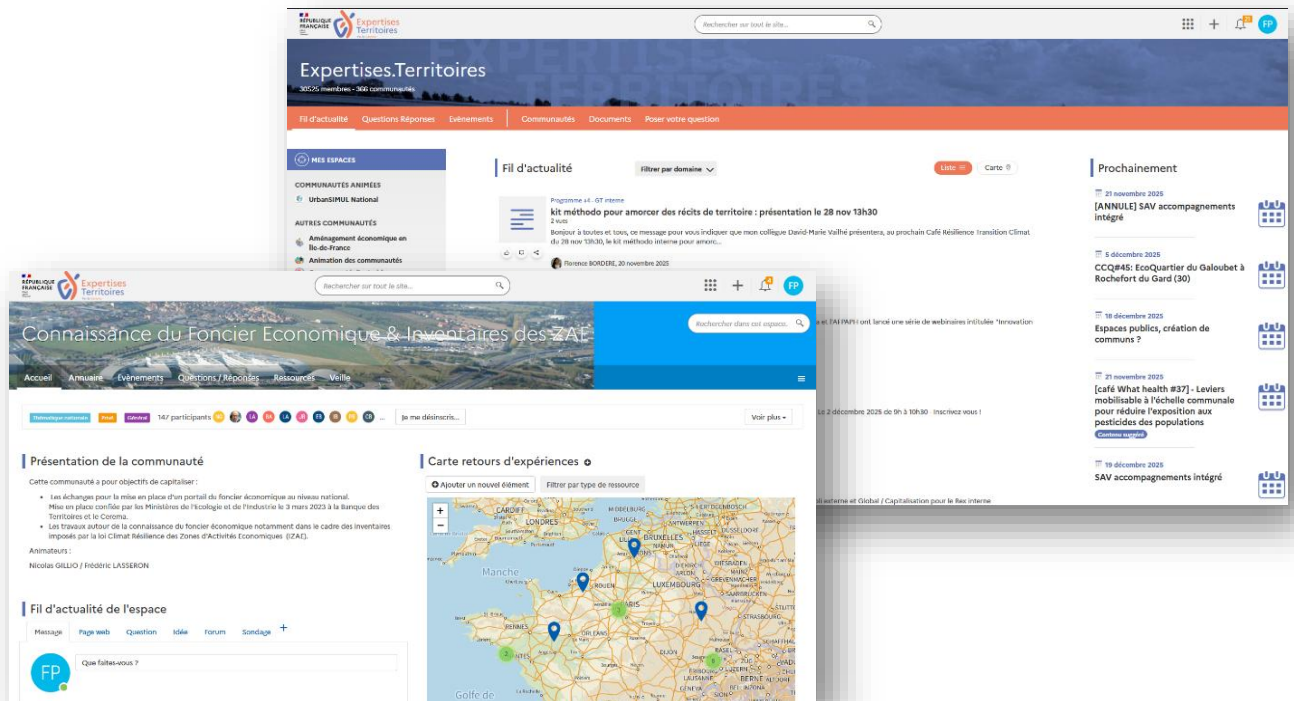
RÉPUBLIQUE FRANÇAISE Expertises Territoires

Rechercher sur tout le site...

FP

Expertises.Territoires
30525 membres - 366 communautés

Fil d'actualité Questions Réponses Evènements Communautés Documents Poser votre question

MES ESPACES

COMMUNAUTÉS ANIMÉES
UrbanSIMUL National

AUTRES COMMUNAUTÉS
Aménagement économique en Île-de-France
Animation des communautés

Fil d'actualité
Filtrer par domaine
Liste Carte

Programme v4 - GT interne
kit méthodo pour amorcer des récits de territoire : présentation le 28 nov 13h30
2 vues
Bonjour à toutes et tous, ce message pour vous indiquer que mon collègue David-Marie Vailhé présentera, au prochain Café Résilience Transition Climat du 28 nov 13h30, le kit méthodo interne pour amorc...
Florence BORDERE, 20 novembre 2025

...a et l'AI PAPH ont lancé une série de webinaires intitulée "Innovation

...le 2 décembre 2025 de 9h à 10h30 . Inscrivez vous !

...ol externe et Global / Capitalisation pour le Rex interne

Prochainement

21 novembre 2025
[ANNULE] SAV accompagnements intégré

5 décembre 2025
CCQ#45: EcoQuartier du Galoubet à Rochefort du Gard (30)

18 décembre 2025
Espaces publics, création de communs ?

21 novembre 2025
[café What health #37] - Leviers mobilisable à l'échelle communale pour réduire l'exposition aux pesticides des populations
Contenu suggéré

19 décembre 2025
SAV accompagnements intégré

RÉPUBLIQUE FRANÇAISE Expertises Territoires

Rechercher sur tout le site...

FP

Connaissance du Foncier Economique & Inventaires des ZAE

Rechercher dans cet espace.

Accueil Annuaire Evènements Questions / Réponses Ressources Veille

Thématique nationale Privé Général 147 participants Je me désinscris... Voir plus

Présentation de la communauté
Cette communauté a pour objectifs de capitaliser :
• Les échanges pour la mise en place d'un portail du foncier économique au niveau national. Mise en place confiée par les Ministères de l'Ecologie et de l'Industrie le 3 mars 2023 à la Banque des Territoires et le Cerema.
• Les travaux autour de la connaissance du foncier économique notamment dans le cadre des inventaires imposés par la loi Climat Résilience des Zones d'Activités Economiques (IZAE).
Animateurs :
Nicolas GILLIO / Frédéric LASSERON

Carte retours d'expériences
Ajouter un nouvel élément Filtrer par type de ressource

CARDIFF LONDRES BRUGGE BRUXELLES Manche ROUEN LUXEMBOURG PARIS STRASBOURG RENNES ORLEANS NANTES BERNE Golfe de

Fil d'actualité de l'espace
Message Page web Question Idée Forum Sondage +
Que faites-vous ?
FP